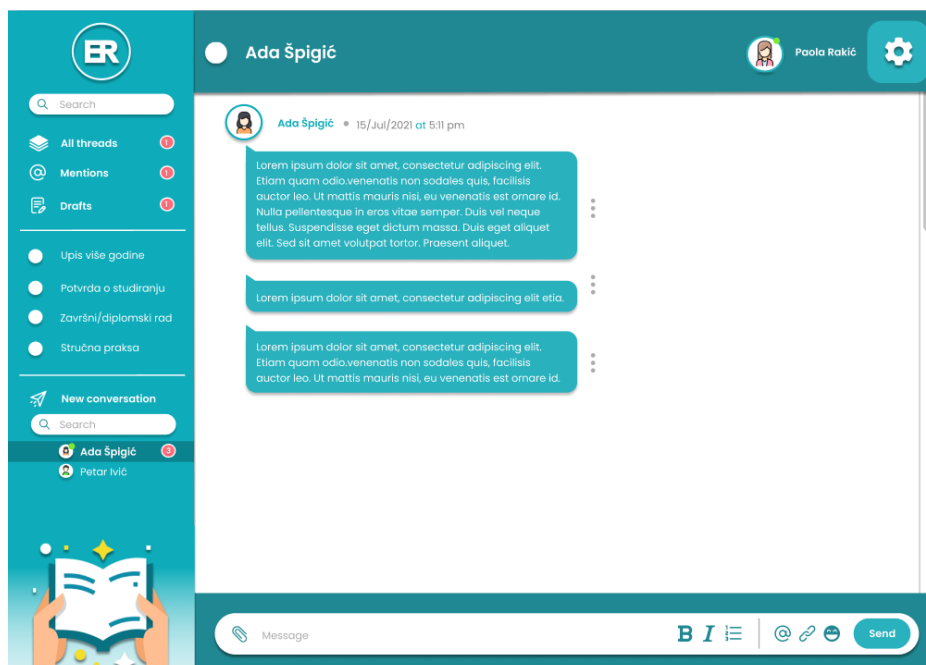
ER

Search

All threads !

Mentions !

Drafts !

Upis više godine

Potvrda o studiranju

Završni/diplomski rad

Stručna praksa

New conversation

Search

Ada Špigić 3

Petar Ivić

Ada Špigić

Paola Rakić

Ada Špigić • 15/Jul/2021 at 5:11 pm

Lorem ipsum dolor sit amet, consectetur adipiscing elit. Etiam quam odio.venenatis non sodales quis, facilisis auctor leo. Ut mattis mauris nisi, eu venenatis est ornare id. Nulla pellentesque in eros vitae semper. Duis vel neque tellus. Suspendisse eget dictum massa. Duis eget aliquet elit. Sed sit amet volutpat tortor. Praesent aliquet.

Lorem ipsum dolor sit amet, consectetur adipiscing elit etia.

Lorem ipsum dolor sit amet, consectetur adipiscing elit. Etiam quam odio.venenatis non sodales quis, facilisis auctor leo. Ut mattis mauris nisi, eu venenatis est ornare id.

Message

B I

Send